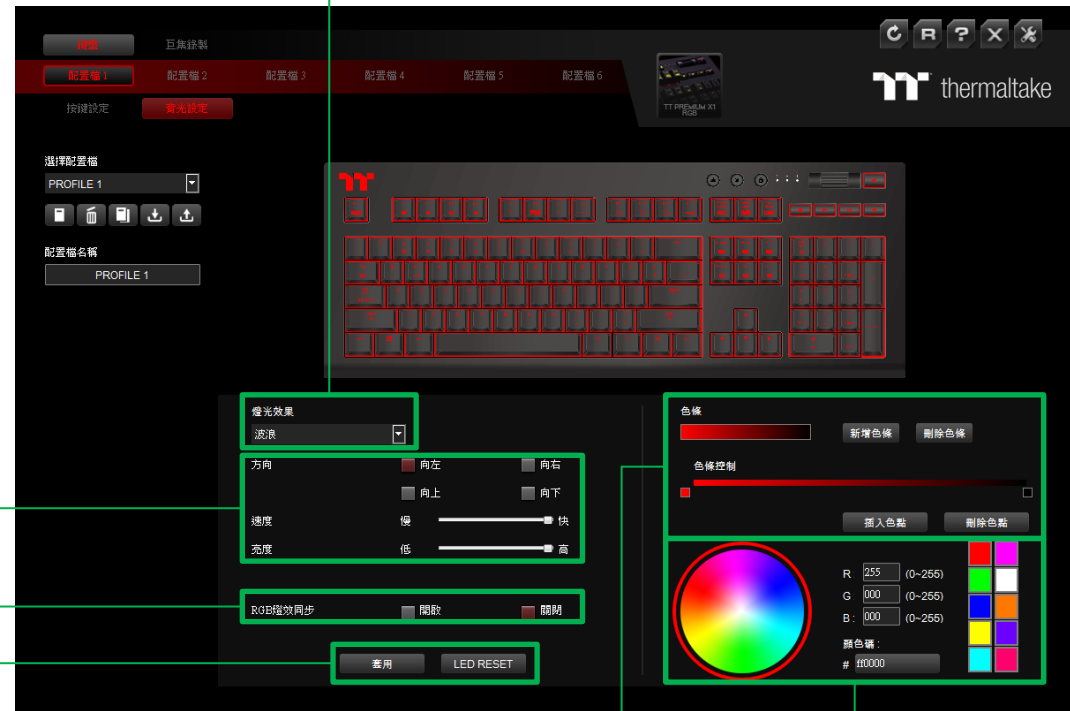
隱藏 巨集錄製

配置檔 1 配置檔 2 配置檔 3 配置檔 4 配置檔 5 配置檔 6

按鍵設定 背光設定

TT PREMIUM X1 RGB

thermaltake

選擇配置檔

PROFILE 1

配置檔名稱

PROFILE 1

燈光效果

波浪

方向 向左 向右

向上 向下

速度 慢 快

亮度 低 高

RGB燈效同步 開啟 關閉

套用 LED RESET

色條

新增色條 刪除色條

色條控制

插入色點 刪除色點

R 255 (0~255)

G 000 (0~255)

B 000 (0~255)

顏色碼：

# ff0000